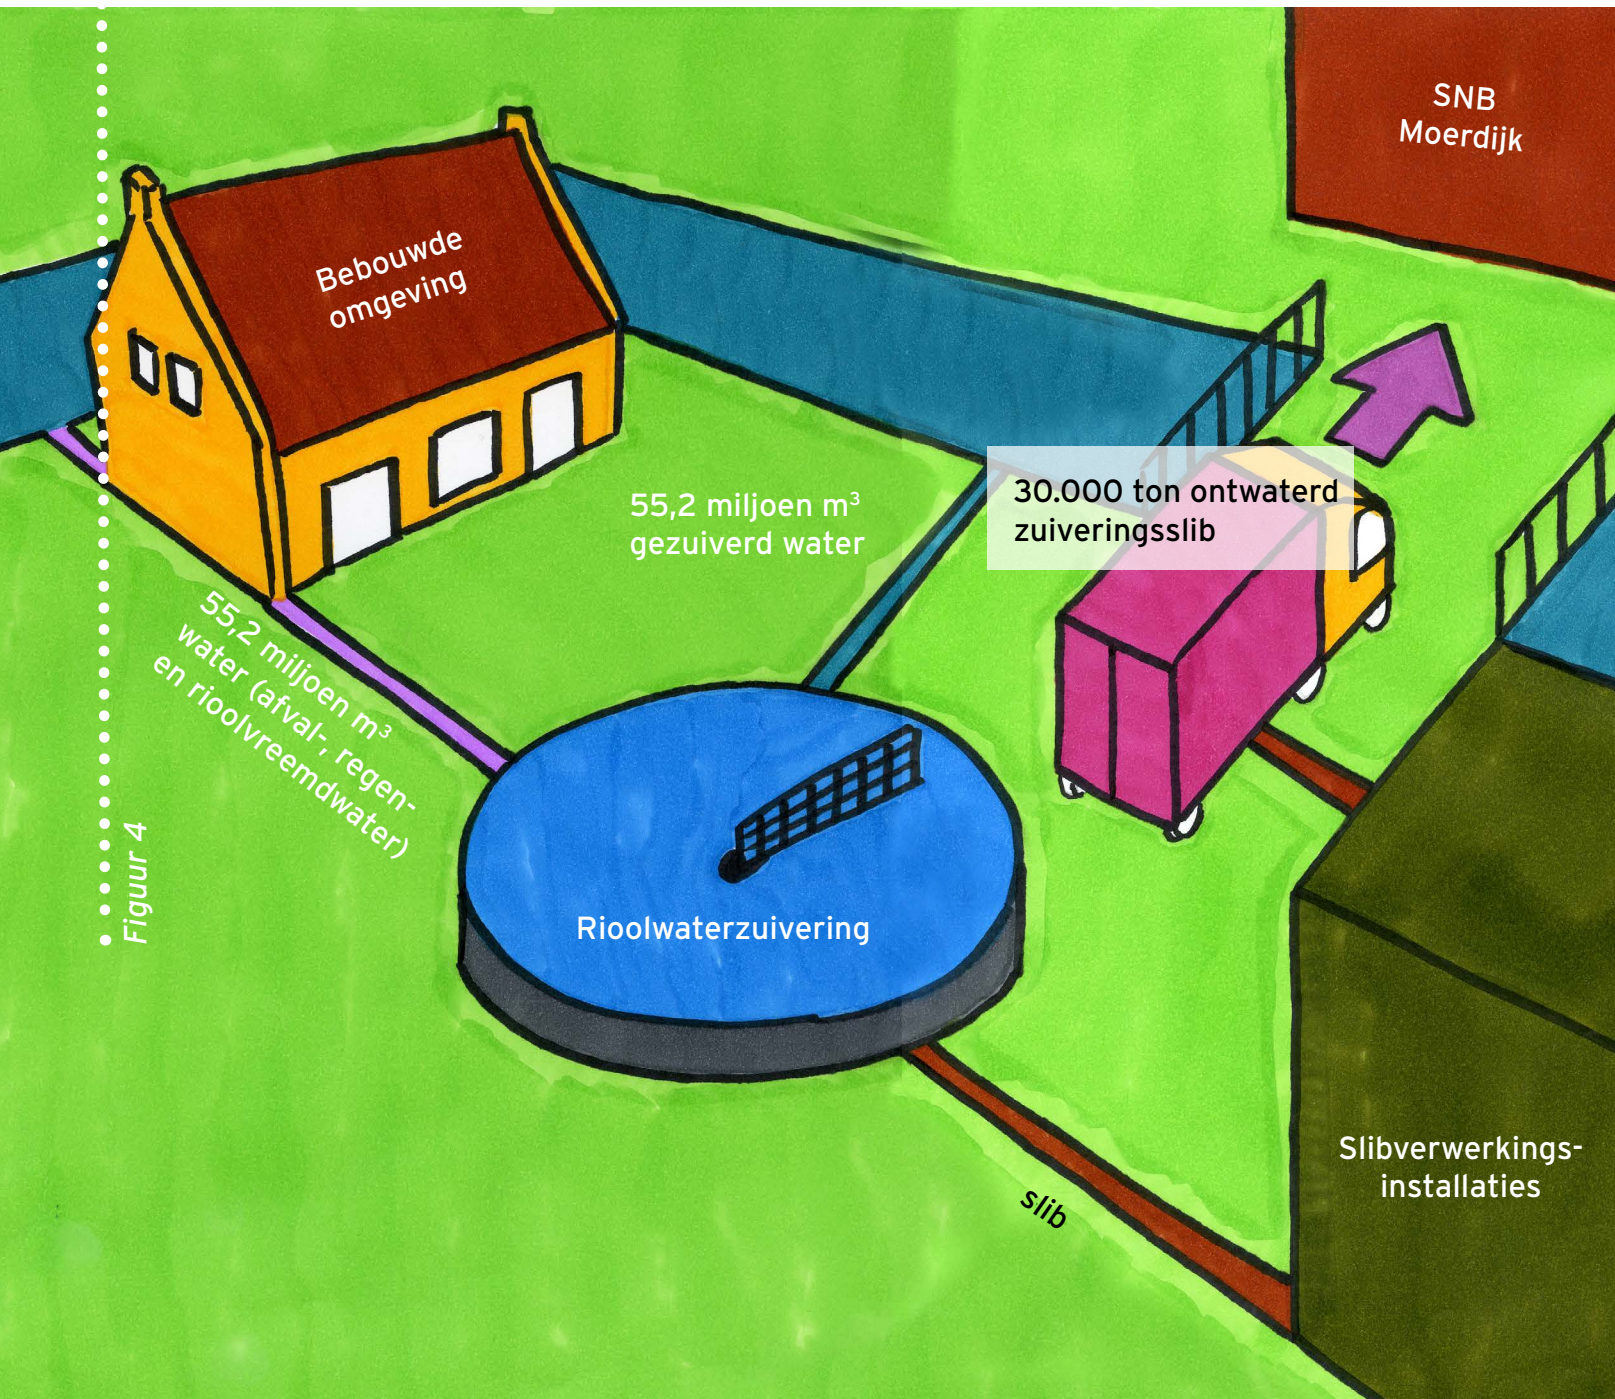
SNB
Moerdijk

Bebouwde omgeving

55,2 miljoen $m^3$ gezuiverd water

30.000 ton ontwaterd zuiveringsslib

55,2 miljoen $m^3$ water (afval-, regen- en rioolvreemdwater)

Figuur 4

Rioolwaterzuivering

Slibverwerkingsinstallaties

slib